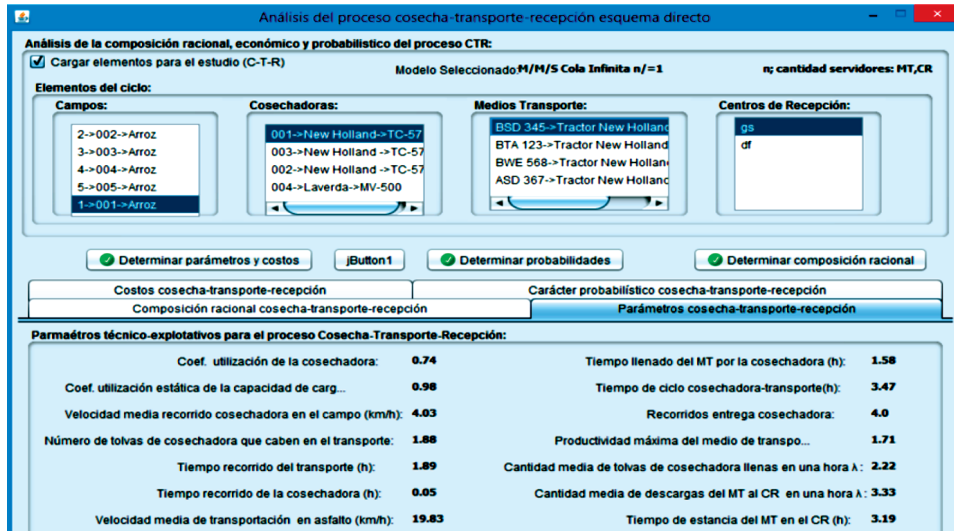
Análisis del proceso cosecha-transporte-recepción esquema directo

Análisis de la composición racional, económico y probabilístico del proceso CTR:

Cargar elementos para el estudio (C-T-R)

Modelo Seleccionado:M/M/S Cola Infinita n/=1

n; cantidad servidores: MT,CR

Elementos del ciclo:

Campos:
2->002->Arroz
3->003->Arroz
4->004->Arroz
5->005->Arroz
1->001->Arroz

Cosechadoras:
001->New Holland->TC-57
003->New Holland ->TC-57
002->New Holland ->TC-57
004->Laverda->MV-500

Medios Transporte:
BSD 345->Tractor New Holland
BTA 123->Tractor New Holland
BWE 568->Tractor New Holland
ASD 367->Tractor New Holland

Centros de Recepción:
gs
df

Determinar parámetros y costos
jButton1
Determinar probabilidades
Determinar composición racional

Costos cosecha-transporte-recepción
Carácter probabilístico cosecha-transporte-recepción
Composición racional cosecha-transporte-recepción
Parámetros cosecha-transporte-recepción

Parmaétros técnico-explotativos para el proceso Cosecha-Transporte-Recepción:

| Coef. utilización de la cosechadora: | 0.74 | Tiempo llenado del MT por la cosechadora (h): | 1.58 |
|---|---|---|---|
| Coef. utilización estática de la capacidad de carg... | 0.98 | Tiempo de ciclo cosechadora-transporte(h): | 3.47 |
| Velocidad media recorrido cosechadora en el campo (km/h): | 4.03 | Recorridos entrega cosechadora: | 4.0 |
| Número de tolvas de cosechadora que caben en el transporte: | 1.88 | Productividad máxima del medio de transpo... | 1.71 |
| Tiempo recorrido del transporte (h): | 1.89 | Cantidad media de tolvas de cosechadora llenas en una hora λ: | 2.22 |
| Tiempo recorrido de la cosechadora (h): | 0.05 | Cantidad media de descargas del MT al CR en una hora λ: | 3.33 |
| Velocidad media de transportación en asfalto (km/h): | 19.83 | Tiempo de estancia del MT en el CR (h): | 3.19 |